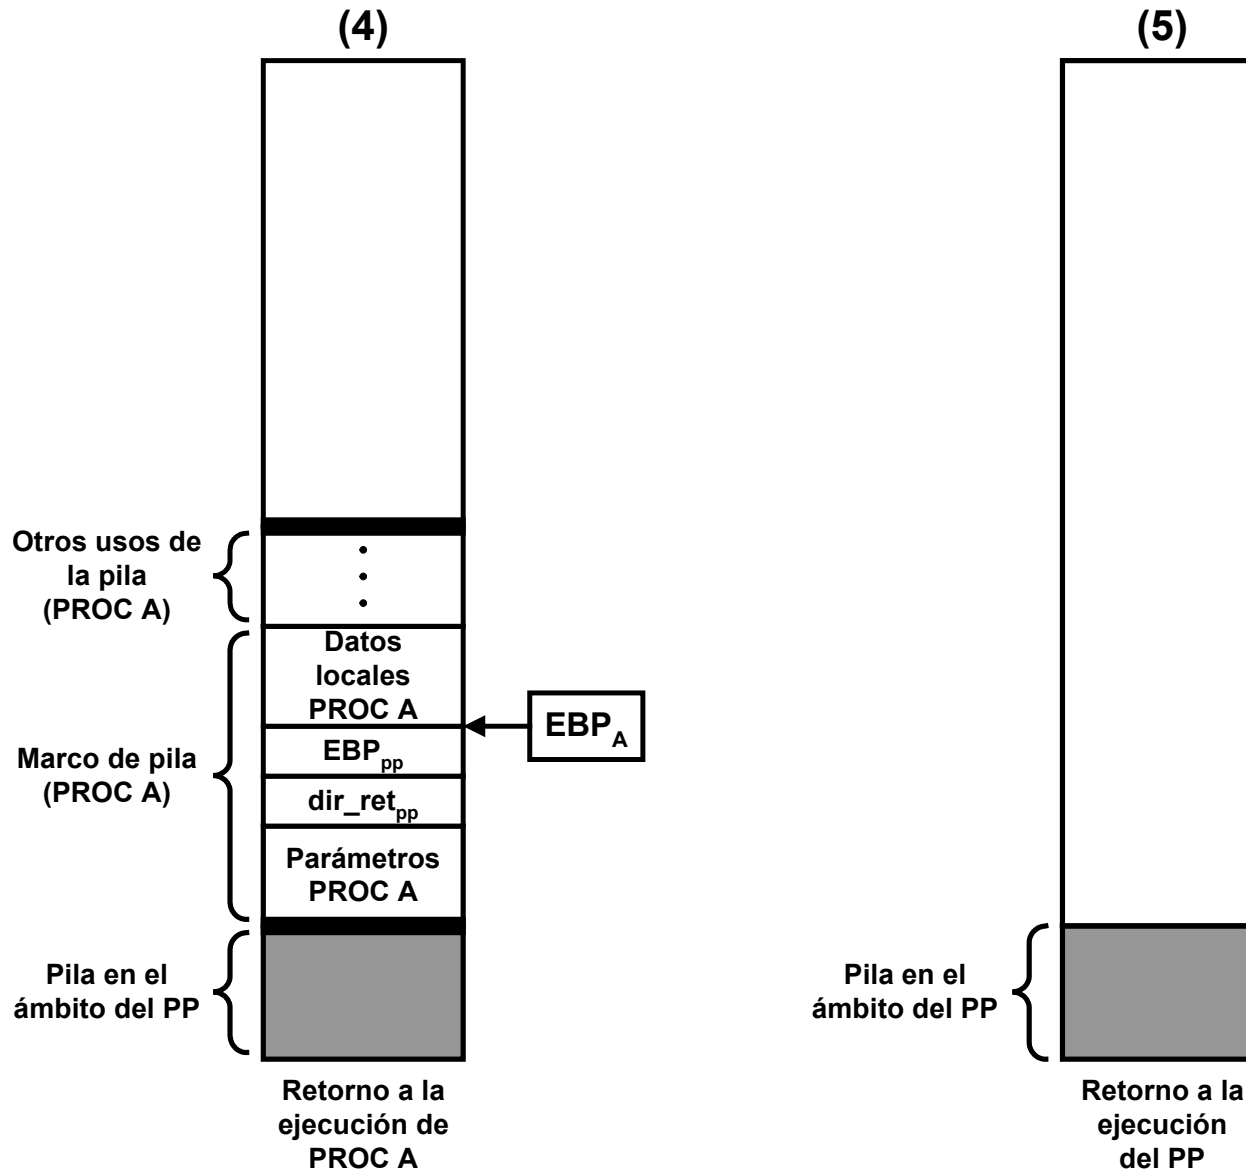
(4)

Otros usos de la pila (PROC A)

Datos locales PROC A

$EBP_A$

$EBP_{pp}$

Marco de pila (PROC A)

$dir\_ret_{pp}$

Parámetros PROC A

Pila en el ámbito del PP

Retorno a la ejecución de PROC A

(5)

Pila en el ámbito del PP

Retorno a la ejecución del PP